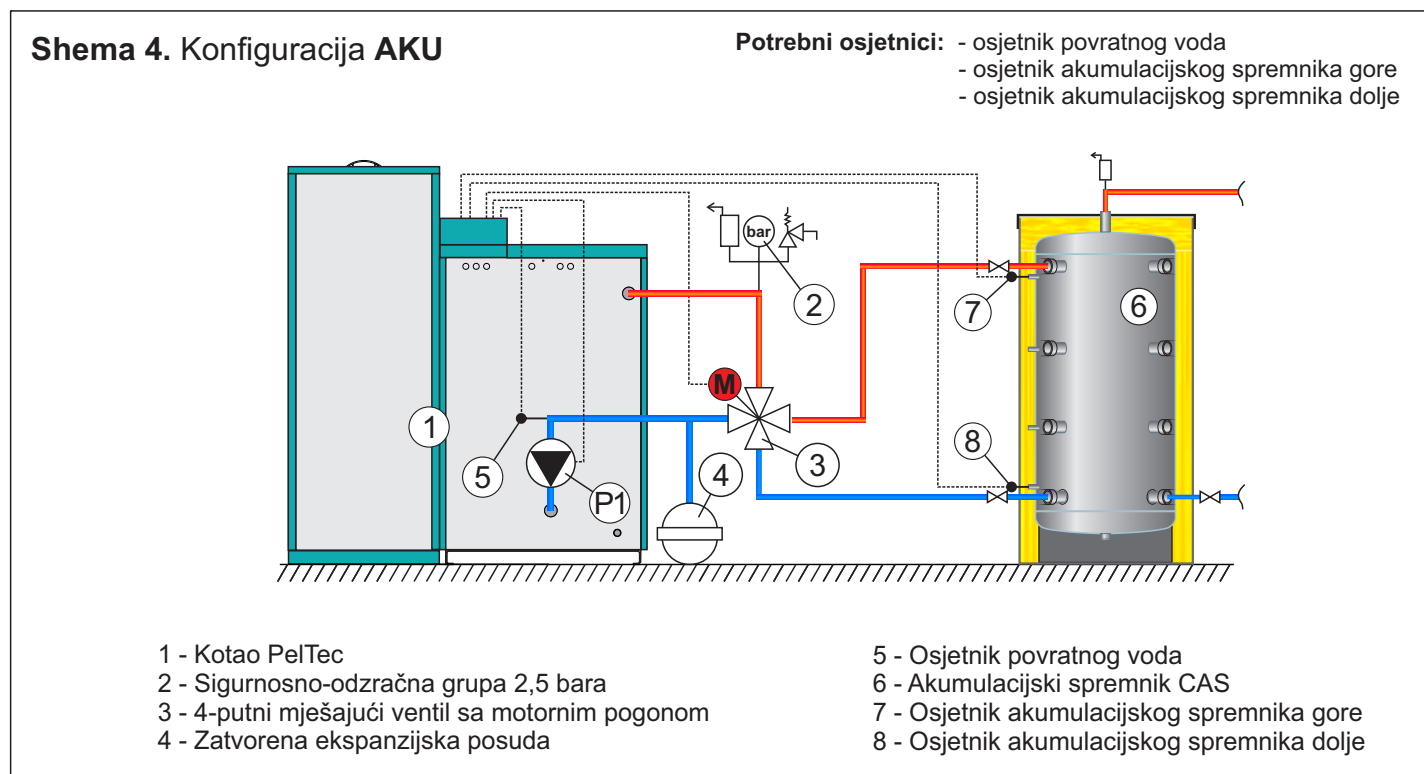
**Shema 4.** Konfiguracija **AKU**

**Potrebni osjetnici:** - osjetnik povratnog voda
- osjetnik akumulacijskog spremnika gore
- osjetnik akumulacijskog spremnika dolje

bar
2
M
1
5
P1
4
3
7
6
8

1 - Kotao PelTec
2 - Sigurnosno-odzračna grupa 2,5 bara
3 - 4-putni mješajući ventil sa motornim pogonom
4 - Zatvorena ekspanzijska posuda

5 - Osjetnik povratnog voda
6 - Akumulacijski spremnik CAS
7 - Osjetnik akumulacijskog spremnika gore
8 - Osjetnik akumulacijskog spremnika dolje